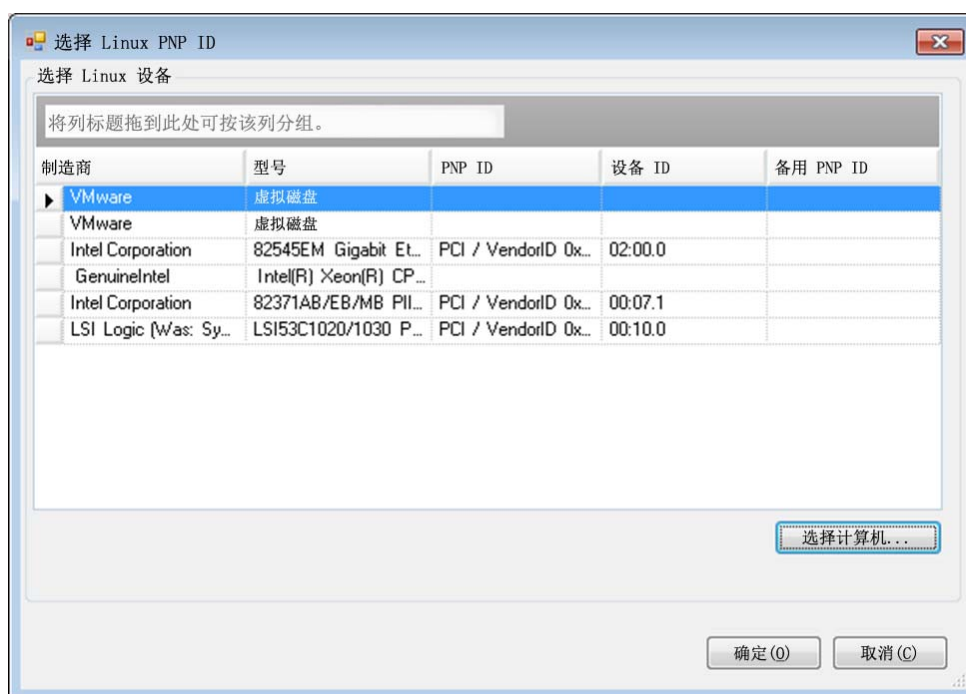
选择 Linux PNP ID

选择 Linux 设备

将列标题拖到此处可按该列分组。

| 制造商 | 型号 | PNP ID | 设备 ID | 备用 PNP ID |
|---|---|---|---|---|
| VMware | 虚拟磁盘 | | | |
| VMware | 虚拟磁盘 | | | |
| Intel Corporation | 82545EM Gigabit Et... | PCI / VendorID 0x... | 02:00.0 | |
| GenuineIntel | Intel(R) Xeon(R) CP... | | | |
| Intel Corporation | 82371AB/EB/MB PII... | PCI / VendorID 0x... | 00:07.1 | |
| LSI Logic (Was: Sy... | LSI53C1020/1030 P... | PCI / VendorID 0x... | 00:10.0 | |

选择计算机...

确定(O) 取消(C)